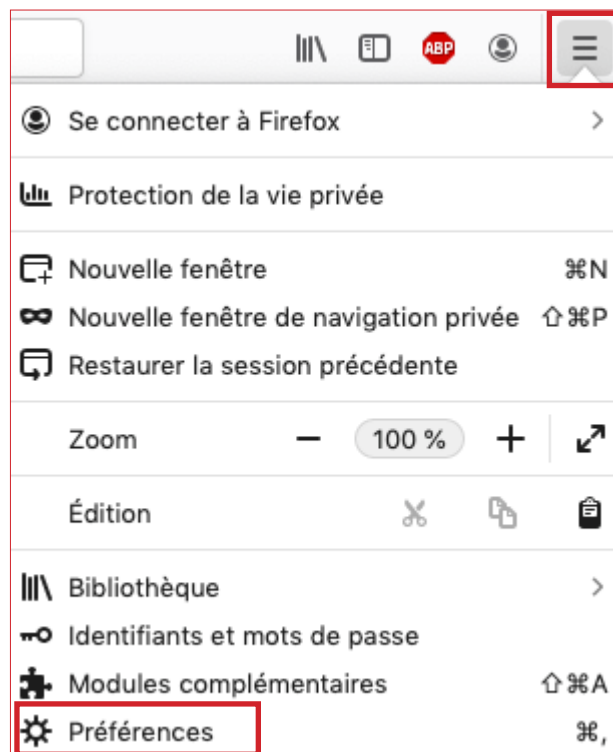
ABP

Se connecter à Firefox

Protection de la vie privée

Nouvelle fenêtre ⌘N
Nouvelle fenêtre de navigation privée ⇧⌘P
Restaurer la session précédente

Zoom − 100 % +

Édition

Bibliothèque
Identifiants et mots de passe
Modules complémentaires ⇧⌘A
Préférences ⌘,